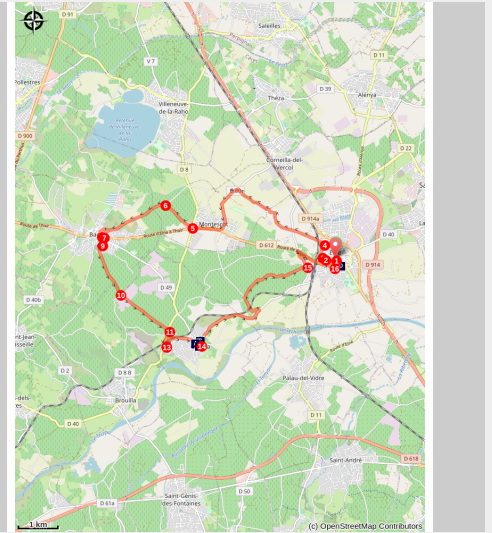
D 91
Saleilles
D 11
Pollestres
V 7
Villeneuve-de-la-Raho
Théza
Alenya
D 39
D 22
D 900
D 8
Corneilla-del-Vercol
6
Montescot
D 914a
7
Bages
9
5
D 612
4
3
1
2
16
D 40
D 914
15
D 40b
10
D 49
11
13
14
-Jean-
sselle
D 2
D 8
Palau-del-Vidre
Brouilla
D 11
D 40
D 618
Saint-André
D 50
Saint-Genis-des-Fontaines
D 61a
1 km
(c) OpenStreetMap Contributors